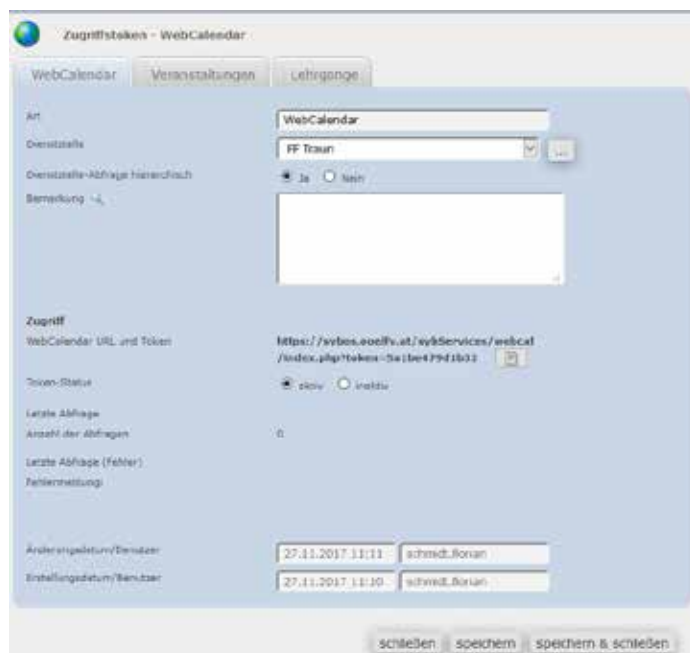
Zugriffstoken - WebCalendar

WebCalendar
Veranstaltungen
Lehrgänge

Art
WebCalendar

Dienststelle
FF Traun
...

Dienststelle-Abfrage hierarchisch
Ja
Nein

Bemerkung

Zugriff

WebCalendar URL und Token
https://sybos.ooelfv.at/sybServices/webcal/index.php?token=5a1be479d1b33

Token-Status
aktiv
inaktiv

Letzte Abfrage

Anzahl der Abfragen
0

Letzte Abfrage (Fehler)

Fehlermeldung

Änderungsdatum/Benutzer
27.11.2017 11:11
schmidt.florian

Erstellungsdatum/Benutzer
27.11.2017 11:10
schmidt.florian

schließen
speichern
speichern & schließen